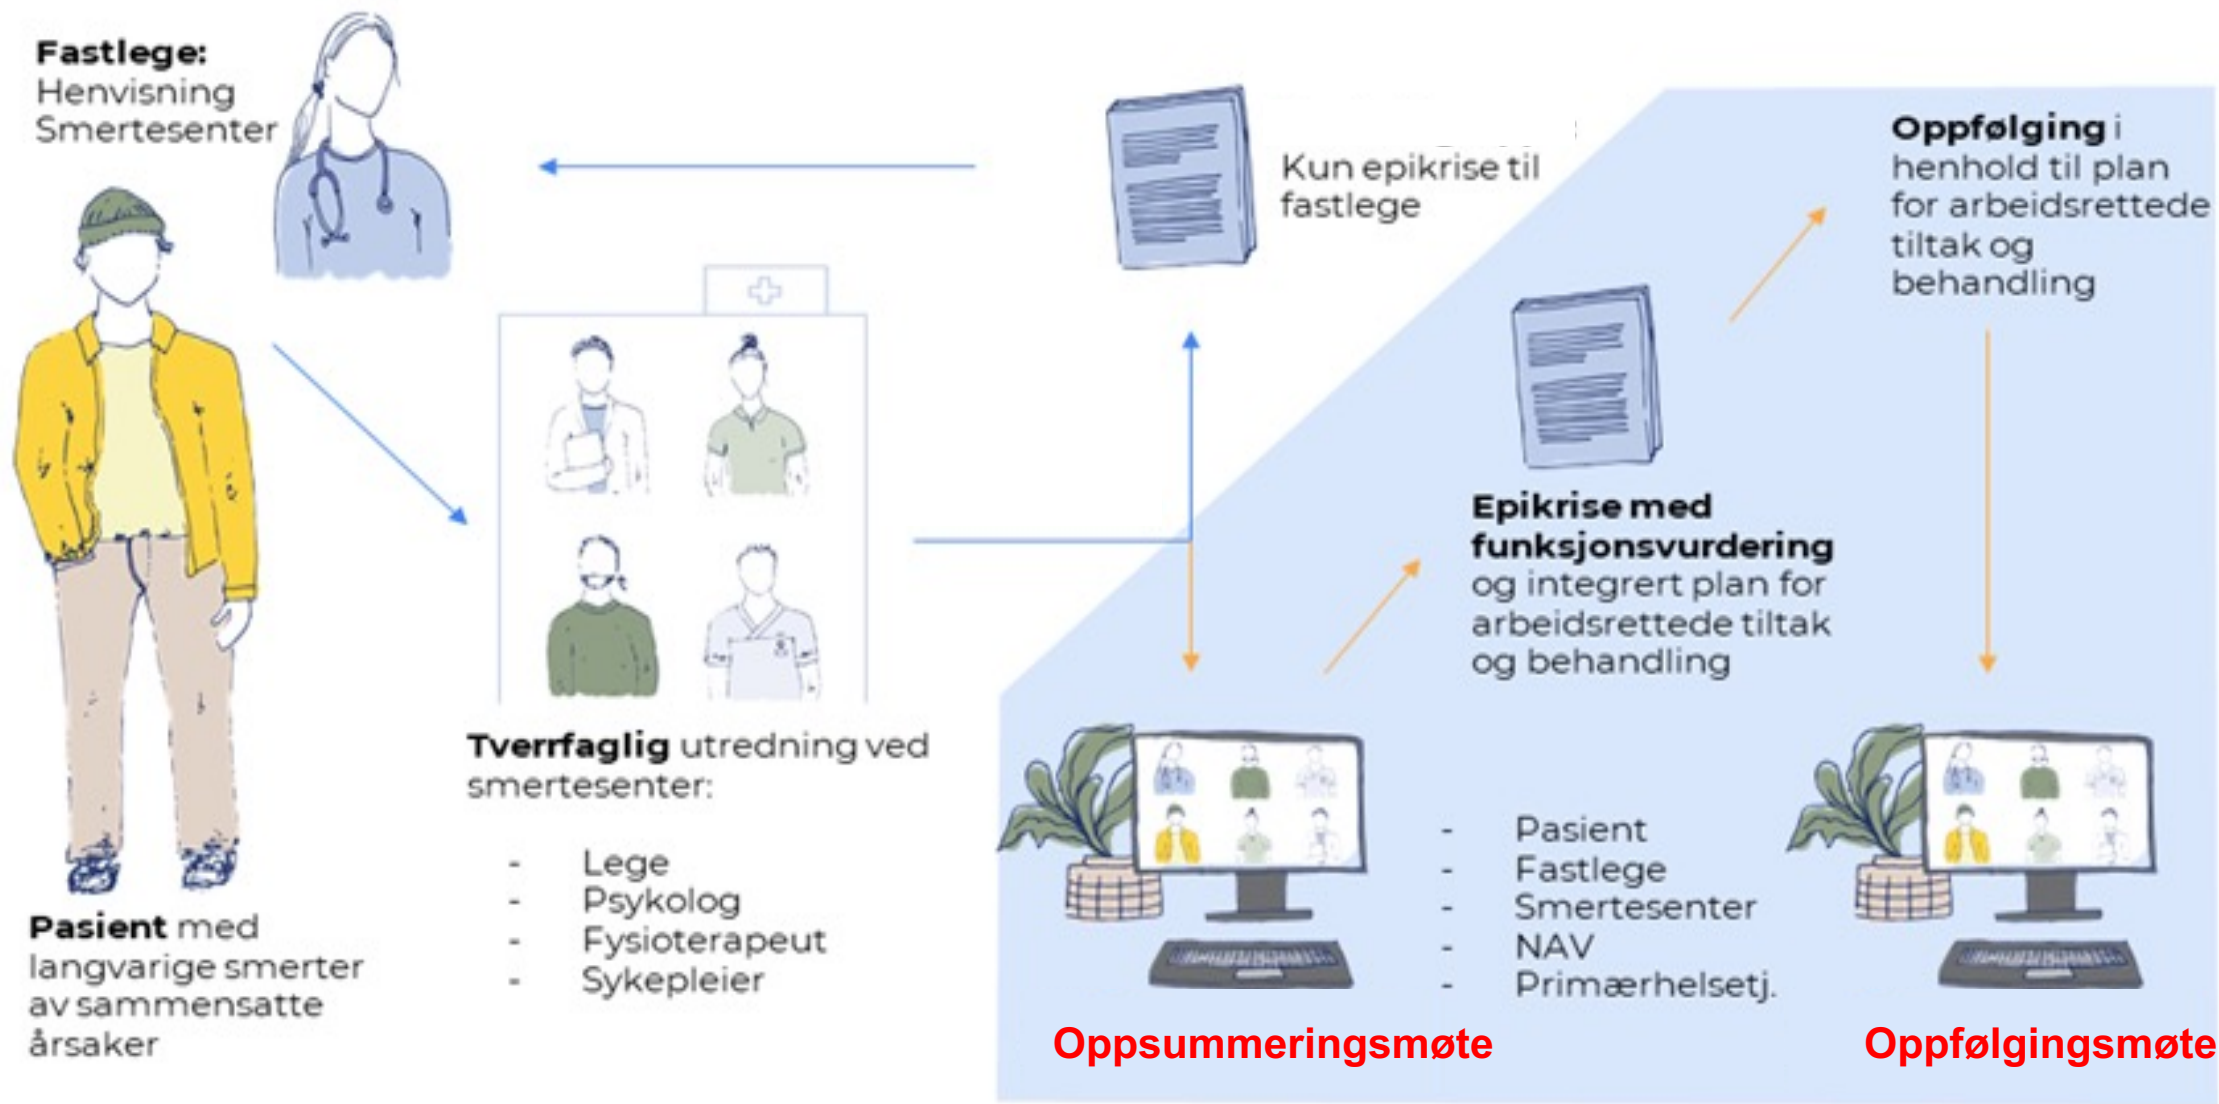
**Fastlege:**
Henvisning
Smertesenter

Kun epikrise til fastlege

**Oppfølging** i henhold til plan for arbeidsrettede tiltak og behandling

**Epikrise med funksjonsvurdering** og integrert plan for arbeidsrettede tiltak og behandling

**Tverrfaglig** utredning ved smertesenter:

- Lege
- Psykolog
- Fysioterapeut
- Sykepleier

**Pasient** med langvarige smerter av sammensatte årsaker

- Pasient
- Fastlege
- Smertesenter
- NAV
- Primærhelsetj.

Oppsummeringsmøte

Oppfølgingsmøte